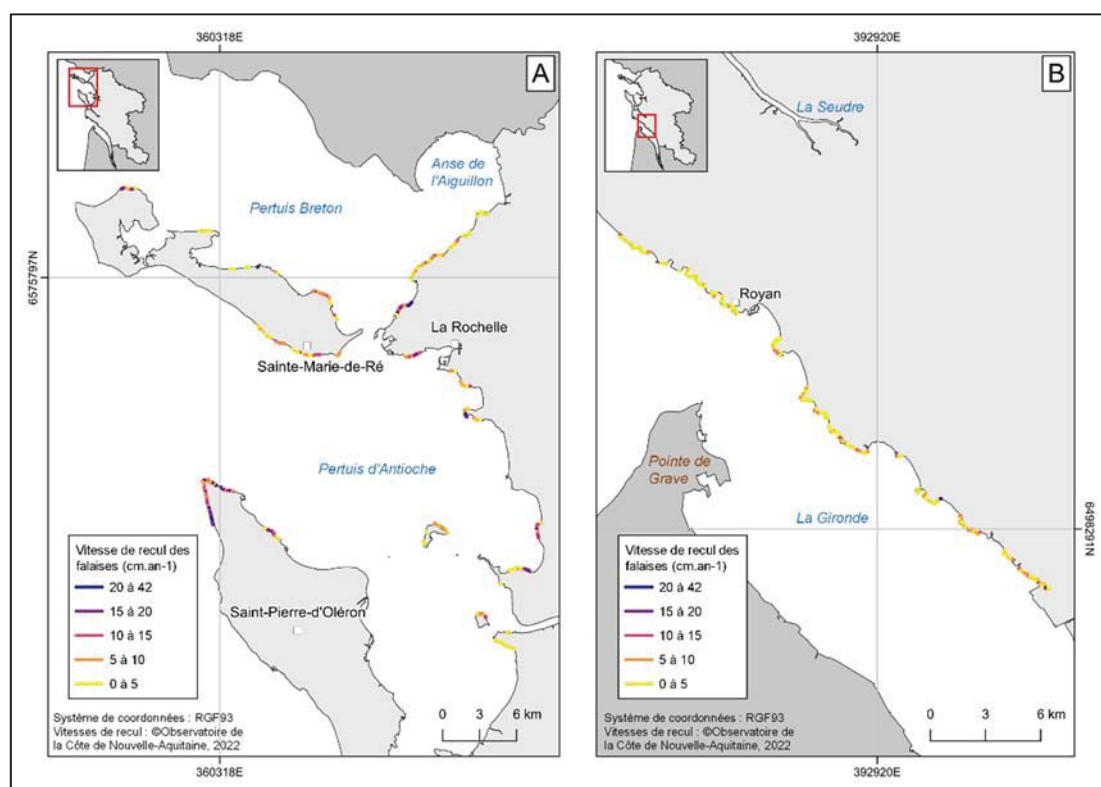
360318E

A

Anse de l'Aiguillon

Pertuis Breton

6575797N

La Rochelle

Sainte-Marie-de-Ré

Pertuis d'Antioche

Vitesse de recul des falaises (cm.an-1)

20 à 42
15 à 20
10 à 15
5 à 10
0 à 5

Saint-Pierre-d'Oléron

Système de coordonnées : RGF93
Vitesses de recul : ©Observatoire de la Côte de Nouvelle-Aquitaine, 2022

0 3 6 km

360318E

392920E

B

La Seudre

Royan

Pointe de Grave

La Gironde

6498291N

Vitesse de recul des falaises (cm.an-1)

20 à 42
15 à 20
10 à 15
5 à 10
0 à 5

Système de coordonnées : RGF93
Vitesses de recul : ©Observatoire de la Côte de Nouvelle-Aquitaine, 2022

0 3 6 km

392920E